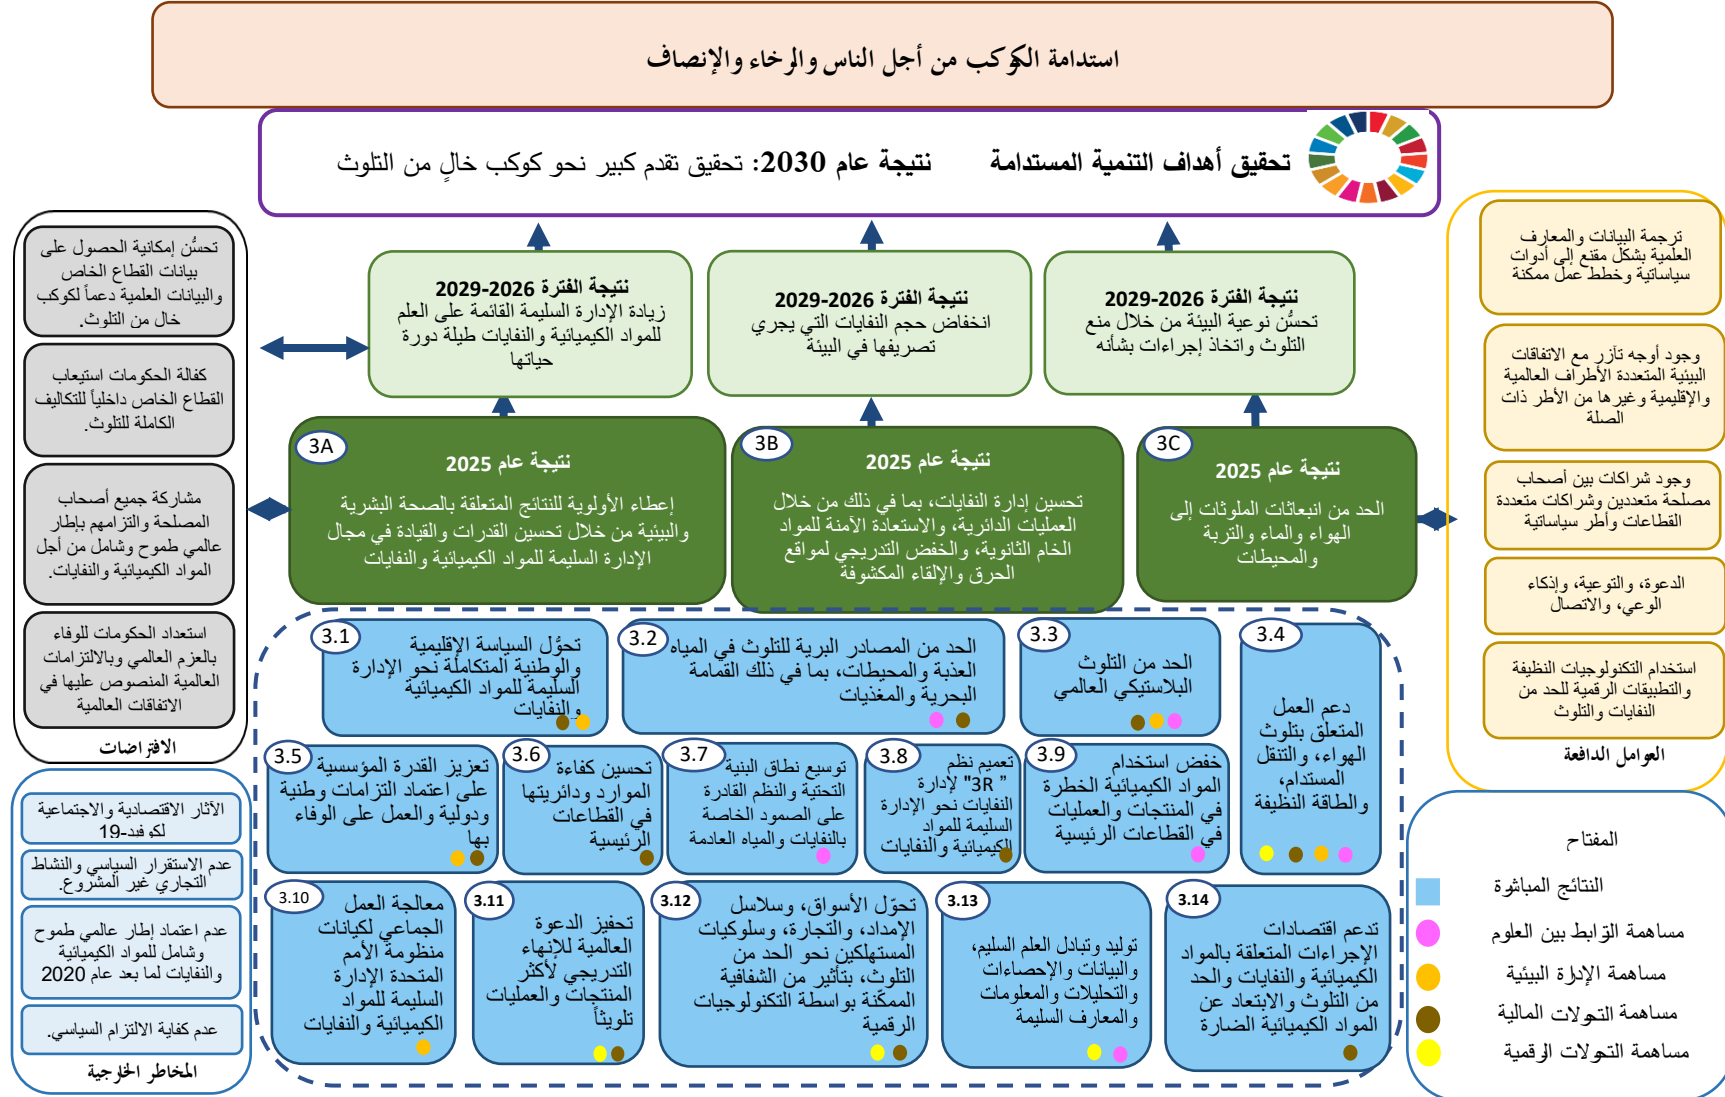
استدامة الكوكب من أجل الناس والرخاء والإنصاف

تحقيق أهداف التنمية المستدامة نتيجة عام 2030: تحقيق تقدم كبير نحو كوكب خالٍ من التلوث

نتيجة الفترة 2026-2029
تحسُّن نوعية البيئة من خلال منع التلوث واتخاذ إجراءات بشأنه

نتيجة الفترة 2026-2029
انخفاض حجم النفايات التي يجري تصريفها في البيئة

نتيجة الفترة 2026-2029
زيادة الإدارة السليمة القائمة على العلم للمواد الكيميائية والنفايات طيلة دورة حياتها

3C
نتيجة عام 2025
الحد من انبعاثات الملوثات إلى الهواء والماء والتربة والمحيطات

3B
نتيجة عام 2025
تحسين إدارة النفايات، بما في ذلك من خلال العمليات الدائرية، والاستعادة الآمنة للمواد الخام الثانوية، والخفض التدريجي لمواقع الحرق والإلقاء المكشوفة

3A
نتيجة عام 2025
إعطاء الأولوية للنتائج المتعلقة بالصحة البشرية والبيئية من خلال تحسين القدرات والقيادة في مجال الإدارة السليمة للمواد الكيميائية والنفايات

3.1
تحوّل السياسة الإقليمية والوطنية المتكاملة نحو الإدارة السليمة للمواد الكيميائية والنفايات

3.2
الحد من المصادر البرية للتلوث في المياه العذبة والمحيطات، بما في ذلك القمامة البحرية والمغذيات

3.3
الحد من التلوث البلاستيكي العالمي

3.4
دعم العمل المتعلق بتلوث الهواء، والتنقل المستدام، والطاقة النظيفة

3.5
تعزيز القدرة المؤسسية على اعتماد التزامات وطنية ودولية والعمل على الوفاء بها

3.6
تحسين كفاءة الموارد ودائريتها في القطاعات الرئيسية

3.7
توسيع نطاق البنية التحتية والنظم القادرة على الصمود الخاصة بالنفايات والمياه العادمة

3.8
تعميم نظم "3R" لإدارة النفايات نحو الإدارة السليمة للمواد الكيميائية والنفايات

3.9
خفض استخدام المواد الكيميائية الخطرة في المنتجات والعمليات في القطاعات الرئيسية

3.10
معالجة العمل الجماعي لكيانات منظومة الأمم المتحدة الإدارة السليمة للمواد الكيميائية والنفايات

3.11
تحفيز الدعوة العالمية للإنهاء التدريجي لأكثر المنتجات والعمليات تلويثاً

3.12
تحوّل الأسواق، وسلاسل الإمداد، والتجارة، وسلوكيات المستهلكين نحو الحد من التلوث، بتأثير من الشفافية الممكّنة بواسطة التكنولوجيات الرقمية

3.13
توليد وتبادل العلم السليم، والبيانات والإحصاءات والتحليلات والمعلومات والمعارف السليمة

3.14
تدعم اقتصادات الإجراءات المتعلقة بالمواد الكيميائية والنفايات والحد من التلوث والابتعاد عن المواد الكيميائية الضارة

تحسُّن إمكانية الحصول على بيانات القطاع الخاص والبيانات العلمية دعماً لكوكب خالٍ من التلوث.

كفالة الحكومات استيعاب القطاع الخاص داخلياً للتكاليف الكاملة للتلوث.

مشاركة جميع أصحاب المصلحة والتزامهم بإطار عالمي طموح وشامل من أجل المواد الكيميائية والنفايات.

استعداد الحكومات للوفاء بالعزم العالمي وبالالتزامات العالمية المنصوص عليها في الاتفاقات العالمية

الافتراضات

الآثار الاقتصادية والاجتماعية لكوفيد-19

عدم الاستقرار السياسي والنشاط التجاري غير المشروع.

عدم اعتماد إطار عالمي طموح وشامل للمواد الكيميائية والنفايات لما بعد عام 2020

عدم كفاية الالتزام السياسي.

المخاطر الخارجية

ترجمة البيانات والمعارف العلمية بشكل مقنع إلى أدوات سياساتية وخطط عمل ممكنة

وجود أوجه تآزر مع الاتفاقات البيئية المتعددة الأطراف العالمية والإقليمية وغيرها من الأطر ذات الصلة

وجود شراكات بين أصحاب مصلحة متعددين وشراكات متعددة القطاعات وأطر سياساتية

الدعوة، والتوعية، وإذكاء الوعي، والاتصال

استخدام التكنولوجيات النظيفة والتطبيقات الرقمية للحد من النفايات والتلوث

العوامل الدافعة

المفتاح
النتائج المباشرة
مساهمة الترابط بين العلوم
مساهمة الإدارة البيئية
مساهمة التحولات المالية
مساهمة التحولات الرقمية